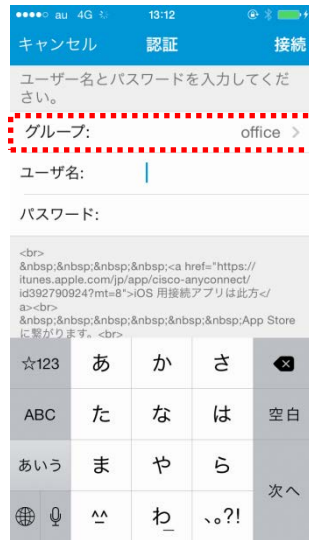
●●●○○ au 4G 13:12

キャンセル 認証 接続

ユーザー名とパスワードを入力してください。

グループ: office >

ユーザ名:

パスワード:

<br> &nbsp;&nbsp;&nbsp;&nbsp;<a href="https://itunes.apple.com/jp/app/cisco-anyconnect/id392790924?mt=8">iOS 用接続アプリは此方</a><br> &nbsp;&nbsp;&nbsp;&nbsp;&nbsp;&nbsp;App Storeに繋がります。<br>

☆123 あ か さ

ABC た な は 空白

あいう ま や ら 次へ

^^ わ 、。?!